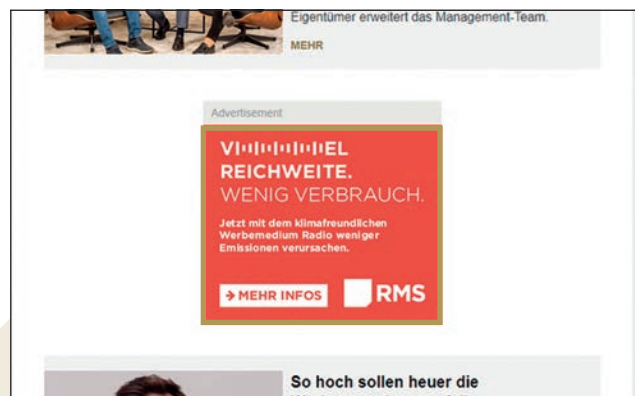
Eigentümer erweitert das Management-Team.

MEHR

Advertisement

VI|·|·|·|·|·|EL REICHWEITE. WENIG VERBRAUCH.

Jetzt mit dem klimafreundlichen Werbemedium Radio weniger Emissionen verursachen.

→ MEHR INFOS

RMS

So hoch sollen heuer die

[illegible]